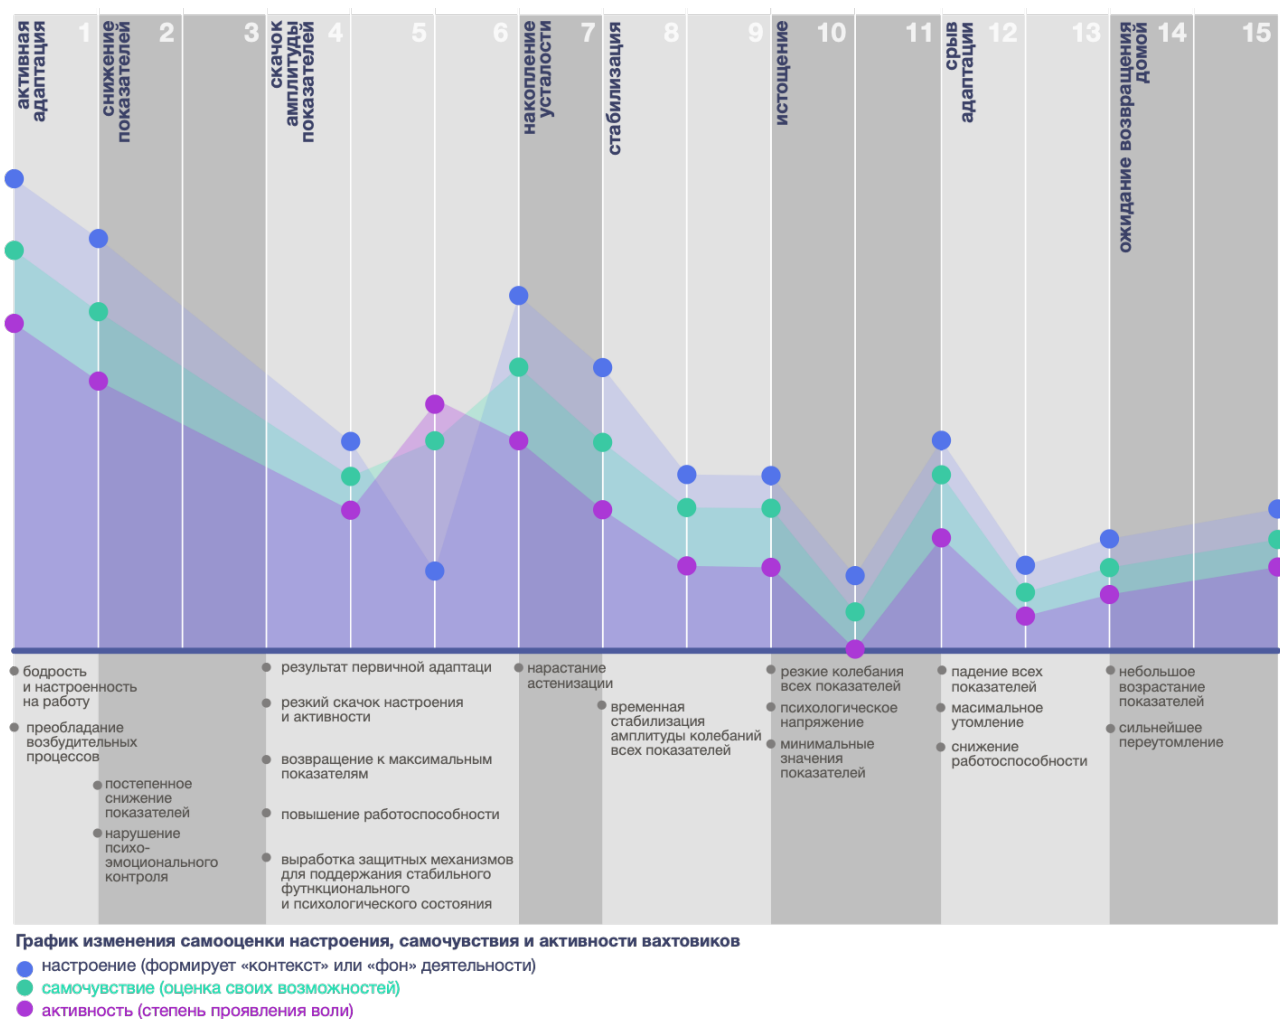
активная адаптация
1
снижение показателей
2
3
скачок амплитуды показателей
4
5
6
накопление усталости
7
стабилизация
8
9
истощение
10
11
срыв адаптации
12
13
ожидание возвращения домой
14
15

бодрость и настроенность на работу

преобладание возбудительных процессов

постепенное снижение показателей

нарушение психо-эмоционального контроля

результат первичной адаптаци

резкий скачок настроения и активности

возвращение к максимальным показателям

повышение работоспособности

выработка защитных механизмов для поддержания стабильного футнкционального и психологического состояния

нарастание астенизации

временная стабилизация амплитуды колебаний всех показателей

резкие колебания всех показателей

психологическое напряжение

минимальные значения показателей

падение всех показателей

масимальное утомление

снижение работоспособности

небольшое возрастание показателей

сильнейшее переутомление

График изменения самооценки настроения, самочувствия и активности вахтовиков
настроение (формирует «контекст» или «фон» деятельности)
самочувствие (оценка своих возможностей)
активность (степень проявления воли)